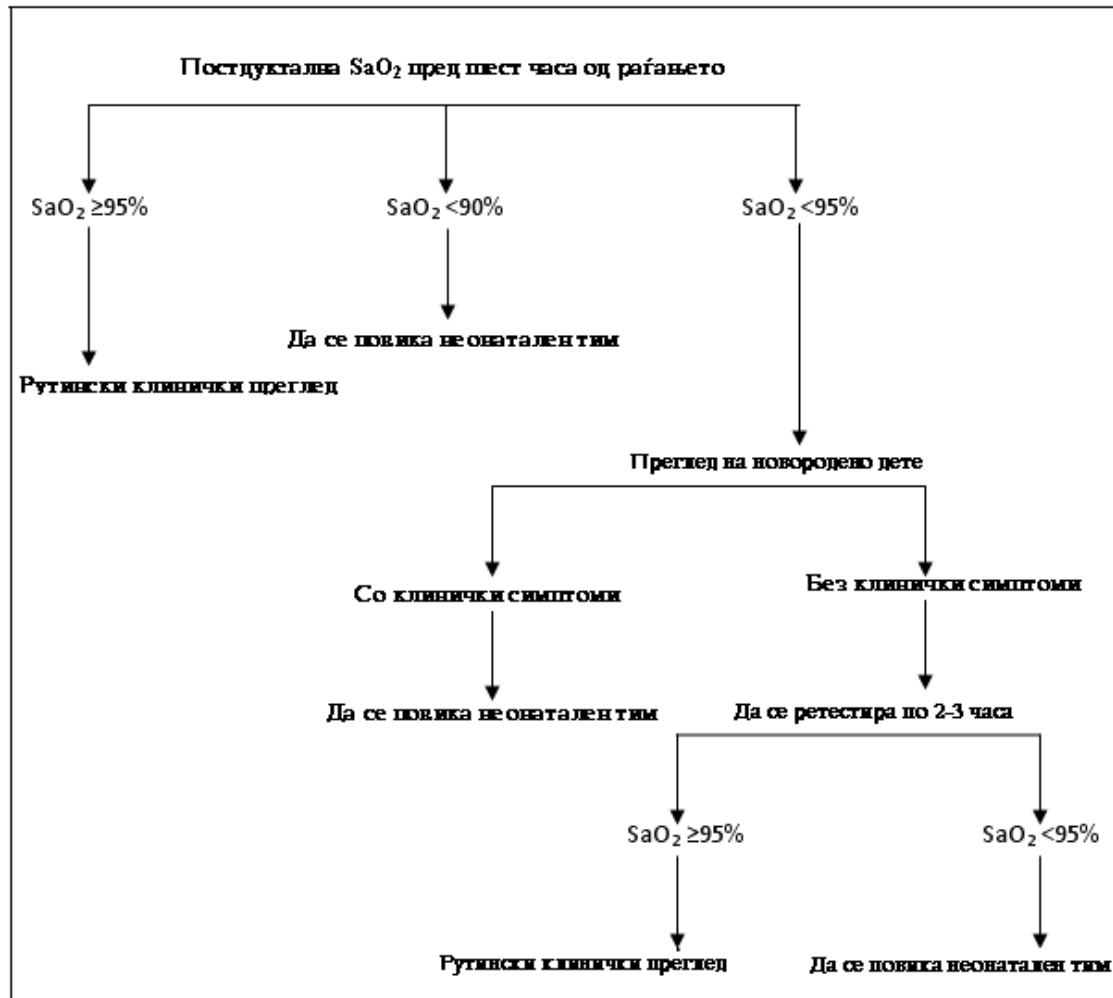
Постдуктална $SaO_2$ пред шест часа од раѓањето

$SaO_2$ ≥95%

$SaO_2$ <90%

$SaO_2$ <95%

Да се повика неонатален тим

Рутински клинички преглед

Преглед на новородено дете

Со клинички симптоми

Без клинички симптоми

Да се повика неонатален тим

Да се ретестира по 2-3 часа

$SaO_2$ ≥95%

$SaO_2$ <95%

Рутински клинички преглед

Да се повика неонатален тим